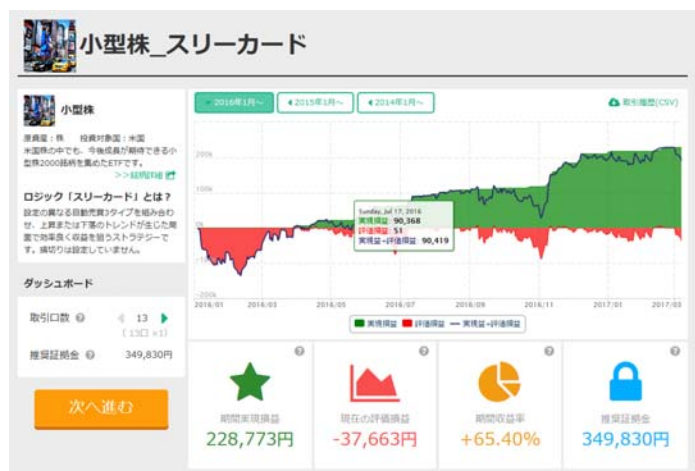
小型株_スリーカード

小型株

原資産：株　投資対象国：米国
米国株の中でも、今後成長が期待できる小型株2000銘柄を集めたETFです。
>>銘柄詳細

ロジック「スリーカード」とは？
設定の異なる自動売買3タイプを組み合わせ、上昇または下落のトレンドが生じた局面で効率良く収益を狙うストラテジーです。損切りは設定していません。

ダッシュボード

取引口数　13
（13口×1）

推奨証拠金　349,830円

次へ進む

2016年1月〜　2015年1月〜　2014年1月〜　取引履歴(CSV)

200k
100k
0k
-100k
-200k

Sunday, Jul 17, 2016
実現損益 90,368
評価損益 51
実現損益+評価損益 90,419

2016/01　2016/03　2016/05　2016/07　2016/09　2016/11　2017/01　2017/03

実現損益　評価損益　実現損益+評価損益

期間実現損益
228,773円

現在の評価損益
-37,663円

期間収益率
+65.40%

推奨証拠金
349,830円